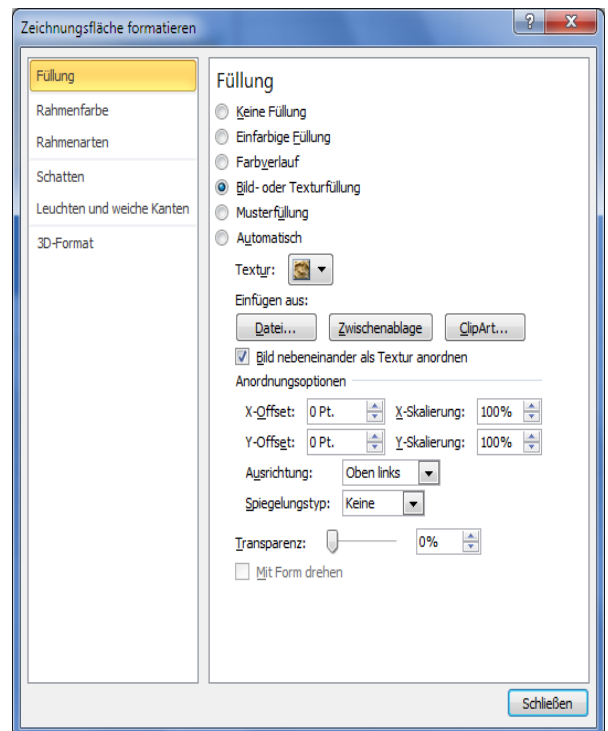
Zeichnungsfläche formatieren

?

X

Füllung

Rahmenfarbe

Rahmenarten

Schatten

Leuchten und weiche Kanten

3D-Format

Füllung

Keine Füllung

Einfarbige Füllung

Farbverlauf

Bild- oder Texturfüllung

Musterfüllung

Automatisch

Textur:

Einfügen aus:

Datei...

Zwischenablage

ClipArt...

Bild nebeneinander als Textur anordnen

Anordnungsoptionen

X-Offset: 0 Pt.

X-Skalierung: 100%

Y-Offset: 0 Pt.

Y-Skalierung: 100%

Ausrichtung: Oben links

Spiegelungstyp: Keine

Transparenz: 0%

Mit Form drehen

Schließen